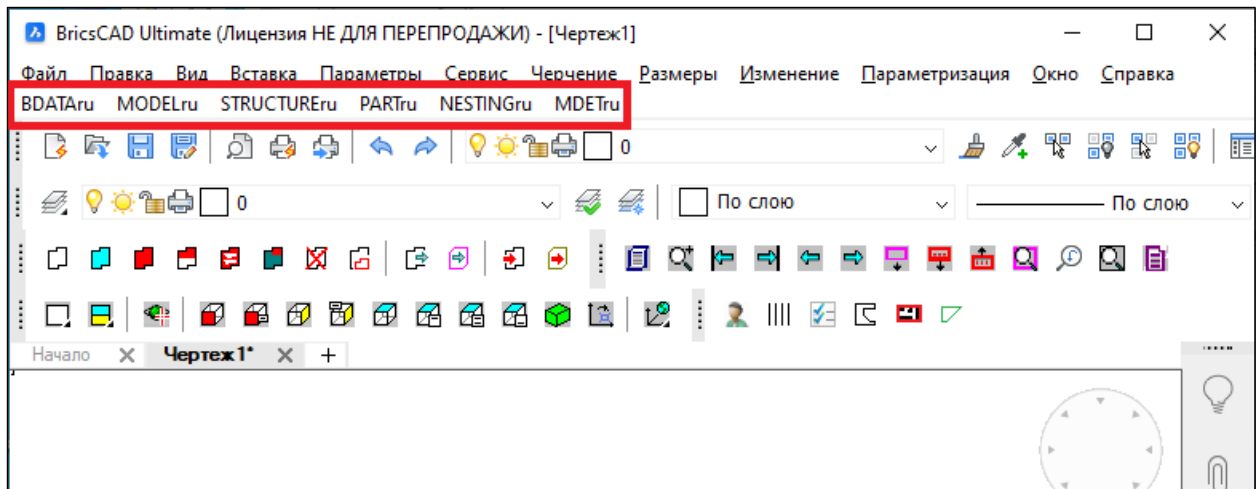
BricsCAD Ultimate (Лицензия НЕ ДЛЯ ПЕРЕПРОДАЖИ) - [Чертеж1]

Файл Правка Вид Вставка Параметры Сервис Черчение Размеры Изменение Параметризация Окно Справка

BDATAru MODELru STRUCTUREru PARTru NESTINGru MDETru

0

0 По слою По слою

Начало Чертеж1* +